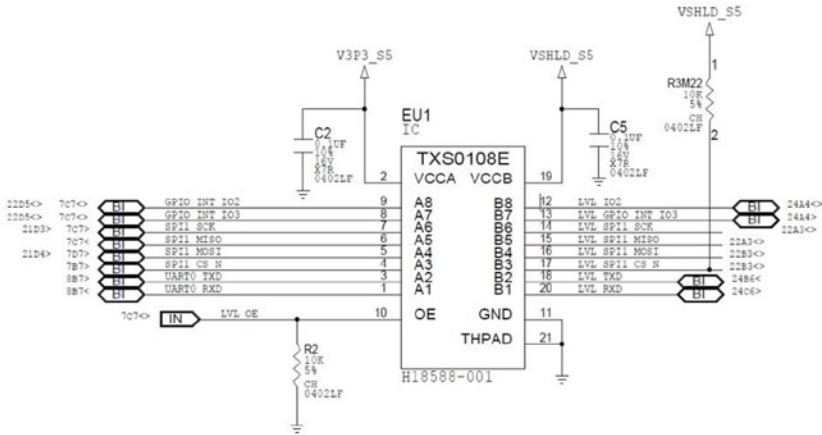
VSHLD_S5

V3P3_S5

VSHLD_S5

R3M22
1
10K
5%
CH
0402LF
2

EU1
IC

C2
0.1UF
10%
16V
X7R
0402LF

C5
0.1UF
10%
16V
X7R
0402LF

TXS0108E

2 VCCA
VCCB 19

22D5<> 7C7<> BI GPIO INT IO2 9 A8
22D5<> 7C7<> BI GPIO INT IO3 8 A7
21D3> 7C7> BI SPI1 SCK 7 A6
7C7< BI SPI1 MISO 6 A5
21D4> 7D7> BI SPI1 MOSI 5 A4
7B7> BI SPI1 CS N 4 A3
8B7> BI UART0 TXD 3 A2
8B7< BI UART0 RXD 1 A1

B8 12 LVL IO2 BI 24A4<>
B7 13 LVL GPIO INT IO3 BI 24A4>
B6 14 LVL SPI1 SCK 22A3<>
B5 15 LVL SPI1 MISO 22A3<>
B4 16 LVL SPI1 MOSI 22B3<>
B3 17 LVL SPI1 CS N 22B3<>
B2 18 LVL TXD BI 24B6<>
B1 20 LVL RXD BI 24C6>

7C7<> IN LVL OE 10 OE

GND 11
THPAD 21

R2
10K
5%
CH
0402LF

H18588-001